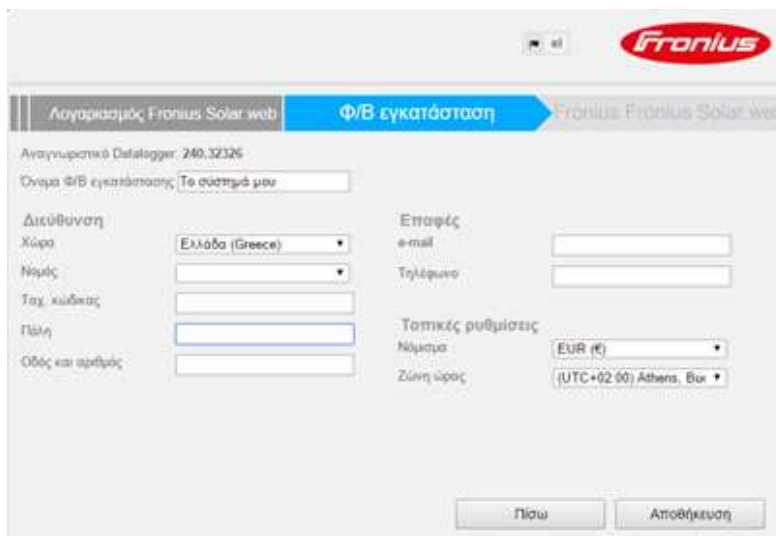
el

Fronius

Λογαριασμός Fronius Solar.web

Φ/Β εγκατάσταση

Fronius Fronius Solar.web

Αναγνωριστικό Datalogger: 240.32326

Όνομα Φ/Β εγκατάστασης: Το σύστημά μου

Διεύθυνση

Χώρα: Ελλάδα (Greece)

Νομός

Ταχ. κώδικας

Πόλη

Οδός και αριθμός

Επαφές

e-mail

Τηλέφωνο

Τοπικές ρυθμίσεις

Νόμισμα: EUR (€)

Ζώνη ώρας: (UTC+02:00) Athens, Bu

Πίσω

Αποθήκευση